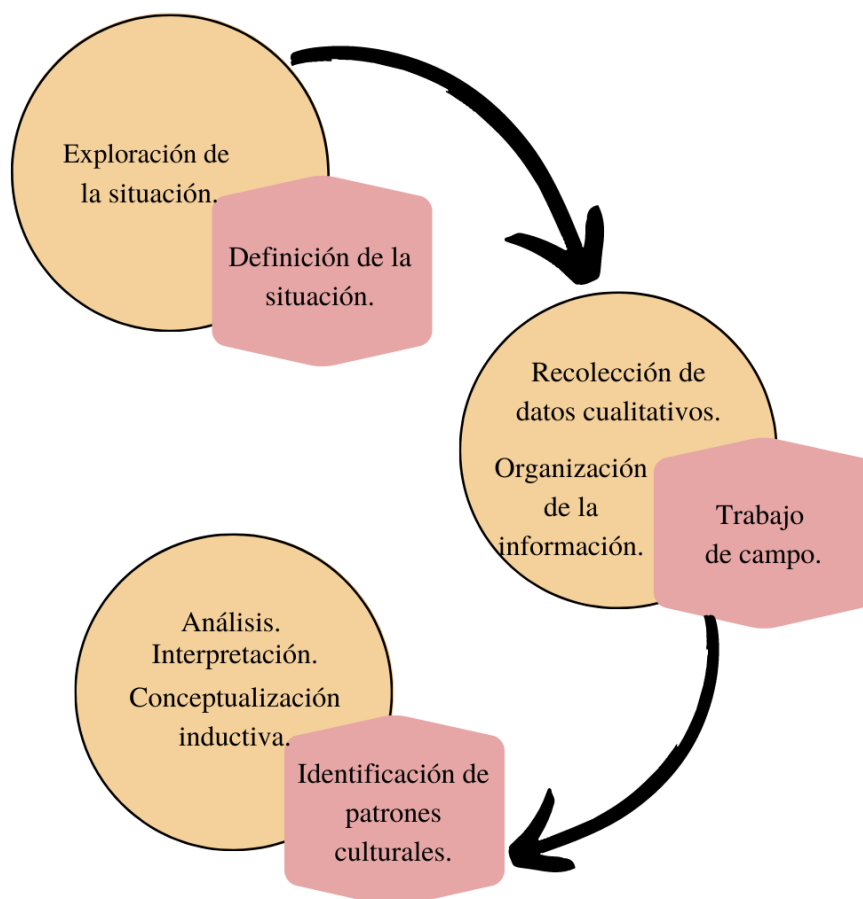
Exploración de la situación.

Definición de la situación.

Recolección de datos cualitativos.

Organización de la información.

Trabajo de campo.

Análisis.
Interpretación.
Conceptualización inductiva.

Identificación de patrones culturales.